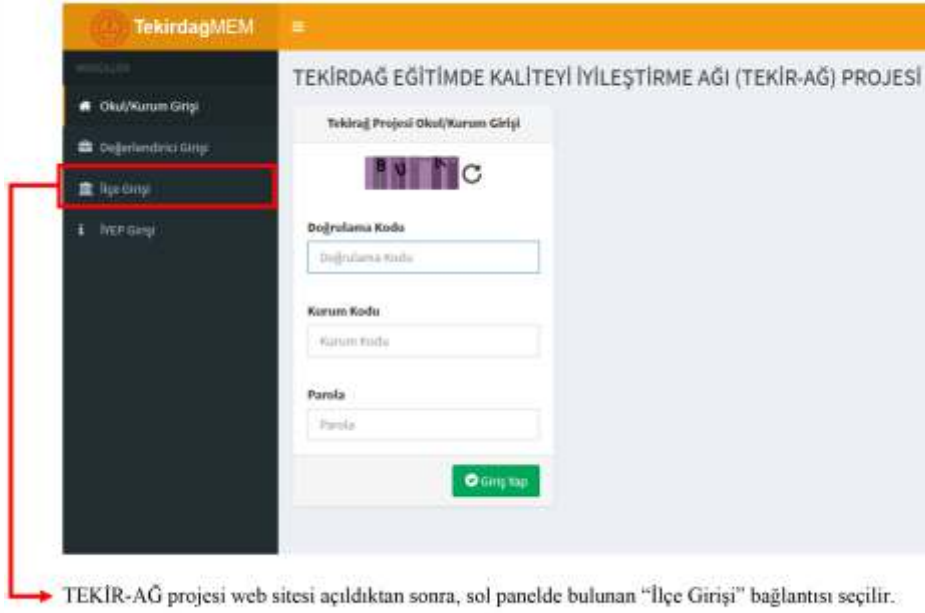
TekirdagMEM

≡

MODÜLLER

Okul/Kurum Girişi

Değerlendirici Girişi

İlçe Girişi

İYEP Girişi

TEKİRDAĞ EĞİTİMDE KALİTEYİ İYİLEŞTİRME AĞI (TEKİR-AĞ) PROJESİ

Tekirağ Projesi Okul/Kurum Girişi

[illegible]

Doğrulama Kodu

Doğrulama Kodu

Kurum Kodu

Kurum Kodu

Parola

Parola

Giriş Yap

TEKİR-AĞ projesi web sitesi açıldıktan sonra, sol panelde bulunan "İlçe Girişi" bağlantısı seçilir.